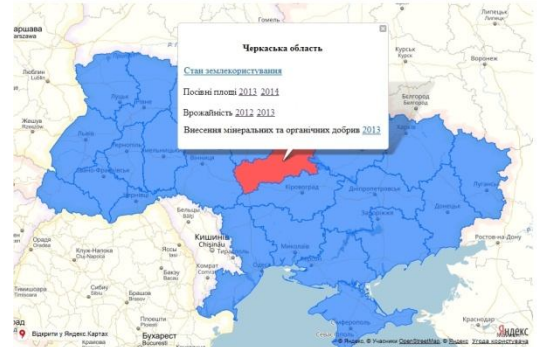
Черкаська область

Стан землекористування

Посівні площі 2013 2014

Врожайність 2012 2013

Внесення мінеральних та органічних добрив 2013

Гомель
Липецк
Варшава
Курськ
Воронеж
Люблин
Белгород
Харків
Луганськ
Донецьк
Дніпропетровськ
Запоріжжя
Кривоград
Вінниця
Кишинів
Chişinău
Миколаїв
Одеса
Херсон
Ростов-на-Дону
Бухарест
Брашов
Сибіу
Ясси
Бельцы
Орадя
Клуж-Напока
Тимишоара
Констанца
Сімферополь
Жешув

Відкрити у Яндекс.Картах
© Яндекс, © Учасники OpenStreetMap, © Яндекс Угода користувача
Яндекс